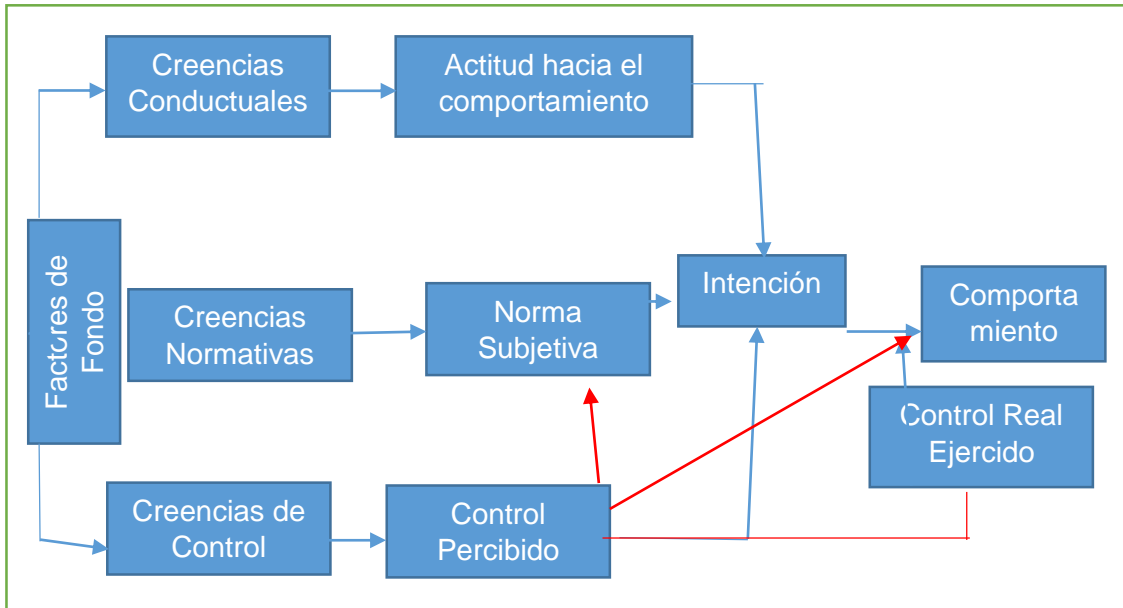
Creencias Conductuales

Actitud hacia el comportamiento

Factores de Fondo

Creencias Normativas

Norma Subjetiva

Intención

Comporta miento

Control Real Ejercido

Creencias de Control

Control Percibido